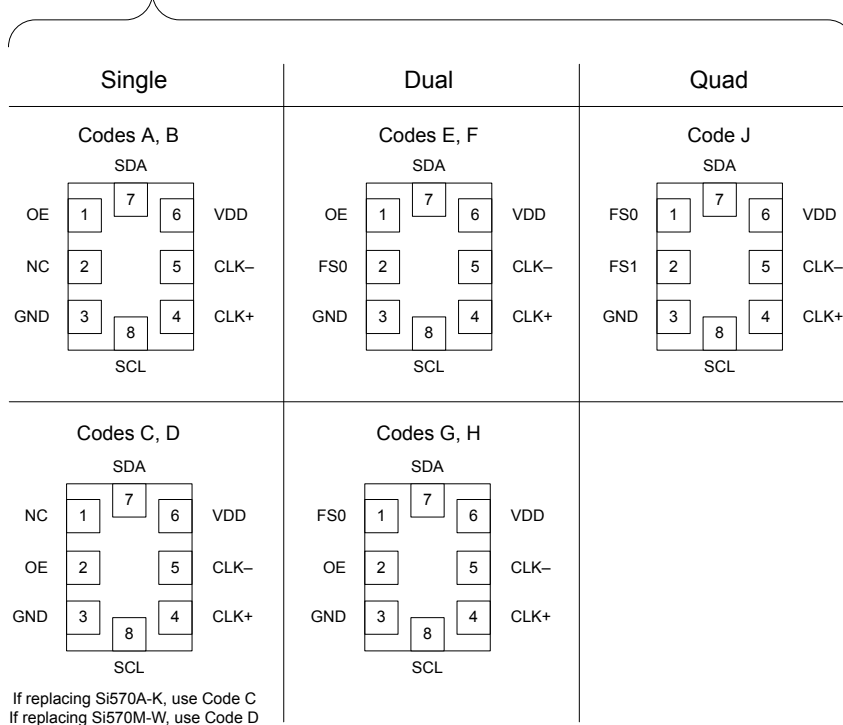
| Single | Dual | Quad |
|---|---|---|
| Codes A, B<br>SDA<br>7<br>OE 1 6 VDD<br>NC 2 5 CLK–<br>GND 3 4 CLK+<br>8<br>SCL | Codes E, F<br>SDA<br>7<br>OE 1 6 VDD<br>FS0 2 5 CLK–<br>GND 3 4 CLK+<br>8<br>SCL | Code J<br>SDA<br>7<br>FS0 1 6 VDD<br>FS1 2 5 CLK–<br>GND 3 4 CLK+<br>8<br>SCL |
| Codes C, D<br>SDA<br>7<br>NC 1 6 VDD<br>OE 2 5 CLK–<br>GND 3 4 CLK+<br>8<br>SCL<br>If replacing Si570A-K, use Code C<br>If replacing Si570M-W, use Code D | Codes G, H<br>SDA<br>7<br>FS0 1 6 VDD<br>OE 2 5 CLK–<br>GND 3 4 CLK+<br>8<br>SCL | |